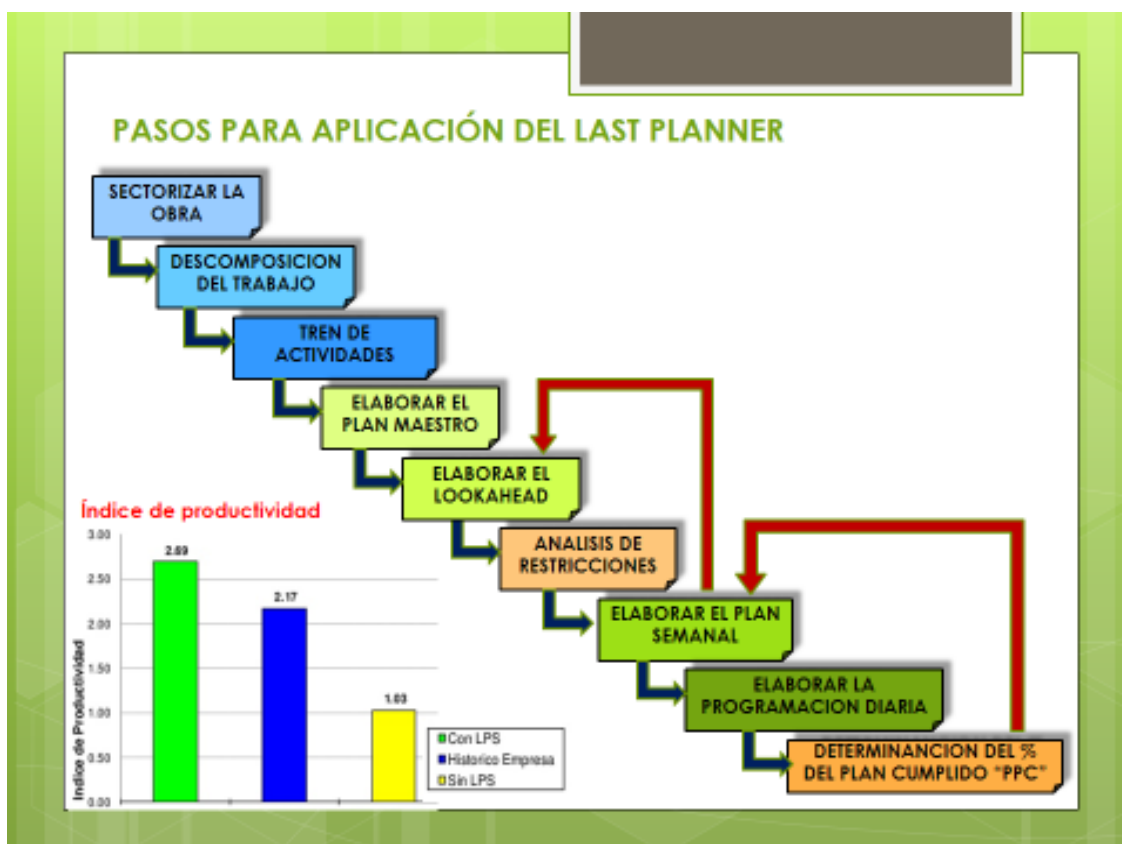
PASOS PARA APLICACIÓN DEL LAST PLANNER

SECTORIZAR LA OBRA

DESCOMPOSICION DEL TRABAJO

TREN DE ACTIVIDADES

ELABORAR EL PLAN MAESTRO

ELABORAR EL LOOKAHEAD

ANALISIS DE RESTRICCIONES

ELABORAR EL PLAN SEMANAL

ELABORAR LA PROGRAMACION DIARIA

DETERMINANCION DEL % DEL PLAN CUMPLIDO "PPC"

Índice de productividad

Indice de Productividad

3.00
2.50
2.00
1.50
1.00
0.50
0.00

2.69
2.17
1.03

Con LPS
Historico Empresa
Sin LPS